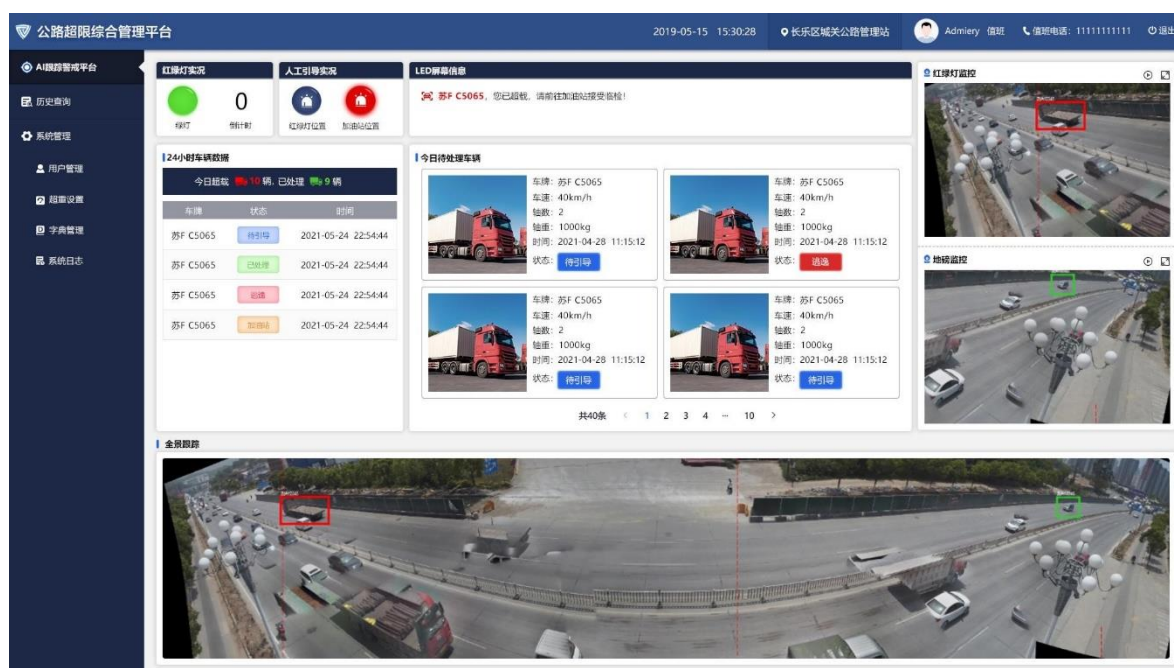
公路超限综合管理平台

2019-05-15 15:30:28

长乐区城关公路管理站

Admiery 值班

值班电话：11111111111

退出

AI跟踪警戒平台

历史查询

系统管理

用户管理

超重设置

字典管理

系统日志

红绿灯实况

0

绿灯

倒计时

人工引导实况

红绿灯位置

加油站位置

LED屏幕信息

苏F C5065，您已超载，请前往加油站接受检检！

红绿灯监控

24小时车辆数据

今日超载 10 辆，已处理 9 辆

| 车牌 | 状态 | 时间 |
|---|---|---|
| 苏F C5065 | 待引导 | 2021-05-24 22:54:44 |
| 苏F C5065 | 已处理 | 2021-05-24 22:54:44 |
| 苏F C5065 | 逃逸 | 2021-05-24 22:54:44 |
| 苏F C5065 | 加油站 | 2021-05-24 22:54:44 |

今日待处理车辆

车牌：苏F C5065
车速：40km/h
轴数：2
轴重：1000kg
时间：2021-04-28 11:15:12
状态：待引导

车牌：苏F C5065
车速：40km/h
轴数：2
轴重：1000kg
时间：2021-04-28 11:15:12
状态：逃逸

车牌：苏F C5065
车速：40km/h
轴数：2
轴重：1000kg
时间：2021-04-28 11:15:12
状态：待引导

车牌：苏F C5065
车速：40km/h
轴数：2
轴重：1000kg
时间：2021-04-28 11:15:12
状态：待引导

共40条 < 1 2 3 4 ··· 10 >

地磅监控

全景跟踪